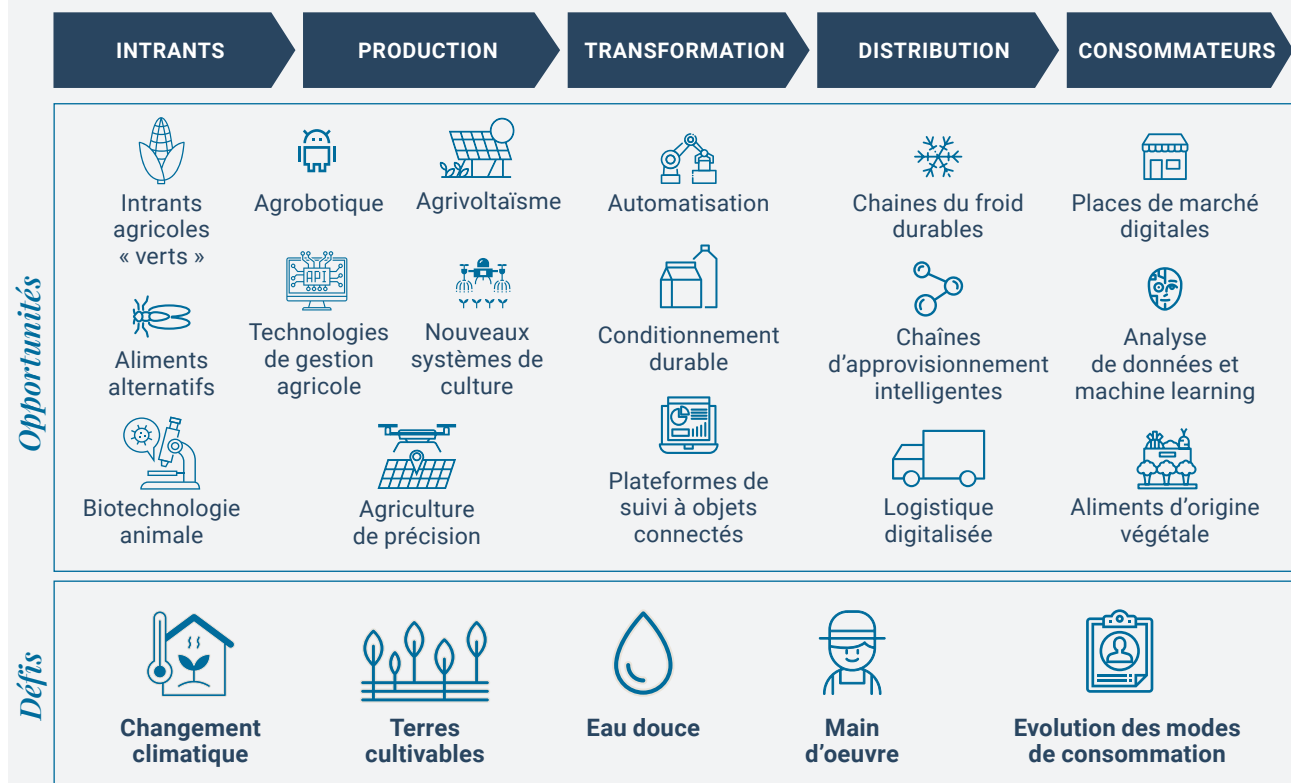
INTRANTS
PRODUCTION
TRANSFORMATION
DISTRIBUTION
CONSOMMATEURS

Opportunités

Intrants agricoles « verts »
Agrobotique
Agrivoltaïsme
Automatisation
Chaines du froid durables
Places de marché digitales

Aliments alternatifs
API
Technologies de gestion agricole
Nouveaux systèmes de culture
Conditionnement durable
Chaînes d'approvisionnement intelligentes
Analyse de données et machine learning

Biotechnologie animale
Agriculture de précision
Plateformes de suivi à objets connectés
Logistique digitalisée
Aliments d'origine végétale

Défis

Changement climatique
Terres cultivables
Eau douce
Main d'oeuvre
Evolution des modes de consommation